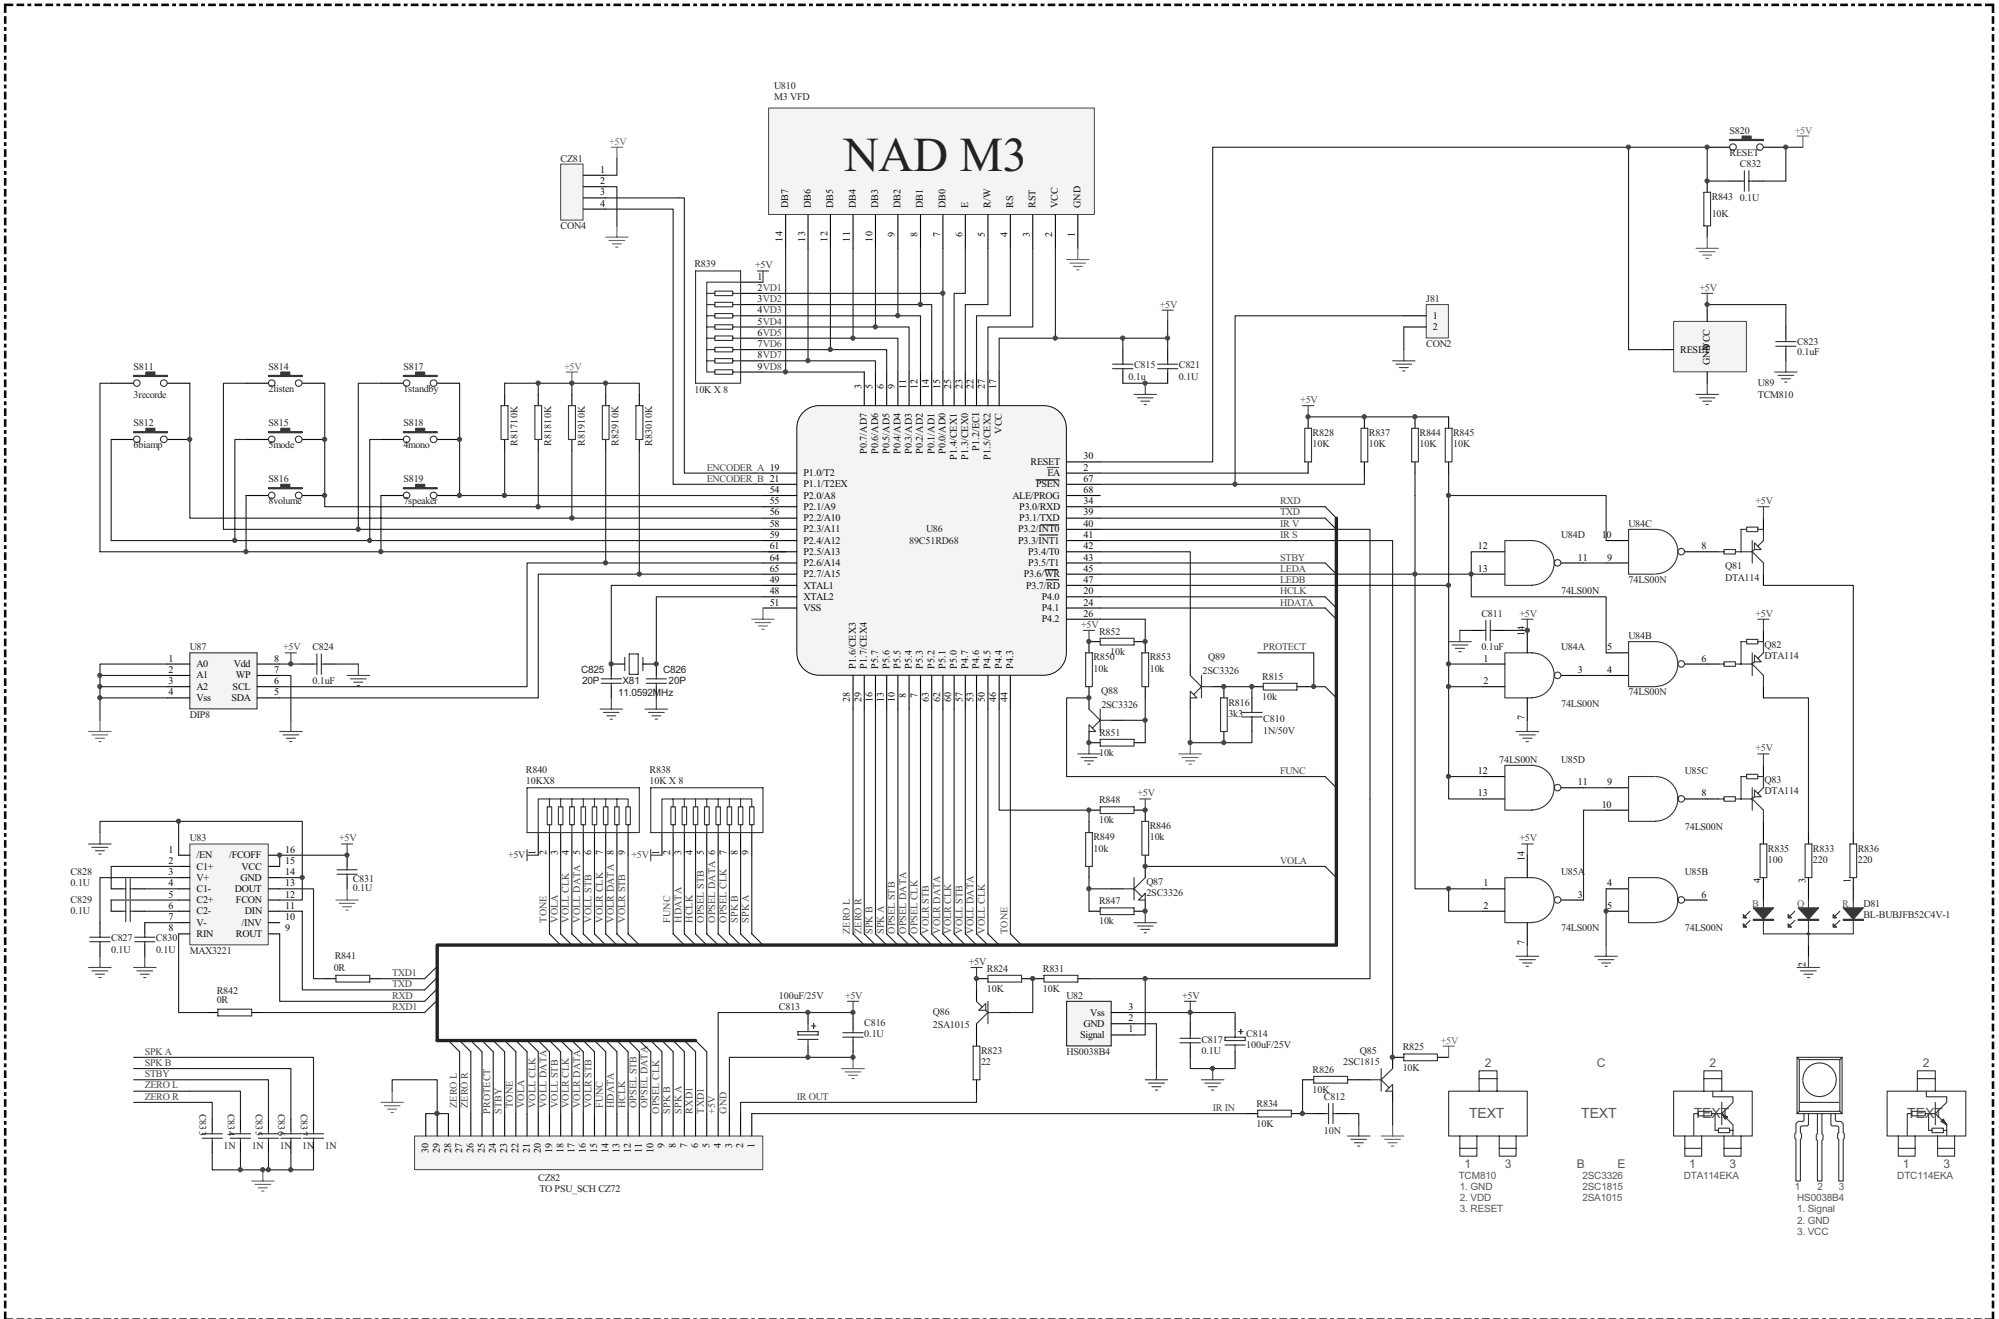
U810
M3 VFD

NAD M3

DB7 DB6 DB5 DB4 DB3 DB2 DB1 DB0 E R/W RS RST VCC GND
14 13 12 11 10 9 8 7 6 5 4 3 2 1

CZ81
+5V
1 2 3 4
CON4

R839
+5V
1
2VD1
3VD2
4VD3
5VD4
6VD5
7VD6
8VD7
9VD8
10K X 8

S820
RESET
+5V
C832
0.1U
R843
10K

+5V
J81
1
2
CON2

+5V
C815
0.1u
C821
0.1U

+5V
RESET
GND
VCC
C823
0.1uF
U89
TCM810

S811
3recorde
S812
6biamp
S814
2listen
S815
5mode
S816
8volume
S817
1standby
S818
4mono
S819
7speaker

+5V
R817 10K
R818 10K
R819 10K
R829 10K
R830 10K

ENCODER_A
ENCODER_B

U86
89C51RD68

P1.0/T2 19
P1.1/T2EX 21
P2.0/A8 54
P2.1/A9 56
P2.2/A10 58
P2.3/A11 55
P2.4/A12 59
P2.5/A13 61
P2.6/A14 64
P2.7/A15 65
XTAL1 49
XTAL2 48
VSS 51

P0.7/AD7 P0.6/AD6 P0.5/AD5 P0.4/AD4 P0.3/AD3 P0.2/AD2 P0.1/AD1 P0.0/AD0 P1.4/CEX1 P1.3/CEX0 P1.2/ECI P1.5/CEX2 VCC
3 5 7 9 11 12 13 15 25 23 22 27 17

RESET 30
EA 2
PSEN 67
ALE/PROG 68
P3.0/RXD 34
P3.1/TXD 39
P3.2/INT0 40
P3.3/INT1 41
P3.4/T0 42
P3.5/T1 43
P3.6/WR 45
P3.7/RD 47
P4.0 20
P4.1 24
P4.2 26

P1.6/CEX3 P1.7/CEX4 P5.7 P5.6 P5.5 P5.4 P5.3 P5.2 P5.1 P5.0 P4.7 P4.6 P4.5 P4.4 P4.3
28 29 16 10 8 7 63 62 60 57 53 50 46 44

RXD
TXD
IR V
IR S
STBY
LEDA
LEDB
HCLK
HDATA
PROTECT
FUNC
VOLA

+5V
R828 10K
R837 10K
R844 10K
R845 10K

U84D
U84C
12 13 11 9 10 8
74LS00N
+5V
Q81
DTA114

C811
0.1uF
+5V
14
U84A
1 2 3 7
74LS00N
U84B
5 4 6
74LS00N
+5V
Q82
DTA114

74LS00N
U85D
12 13 11
U85C
9 10 8
74LS00N
+5V
Q83
DTA114

+5V
14
U85A
1 2 3 7
74LS00N
U85B
4 5 6
74LS00N

R835 100
R833 220
R836 220
B G R
D81
BL-BUBJFB52C4V-1
2

U87
1 A0 Vdd 8
2 A1 WP 7
3 A2 SCL 6
4 Vss SDA 5
DIP8
+5V
C824
0.1uF

C825
20P
X81
11.0592MHz
C826
20P

+5V
R852
10k
R850
10k
R853
10k
Q88
2SC3326
R851
10k

Q89
2SC3326
R815
10k
R816
3k3
C810
1N/50V

R848
10k
+5V
R849
10k
R846
10k
Q87
2SC3326
R847
10k

R840
10KX8
+5V 1 2 3 4 5 6 7 8 9
TONE VOLL CLK VOLL DATA VOLL STB VOLR CLK VOLR DATA VOLR STB

R838
10K X 8
+5V 1 2 3 4 5 6 7 8 9
FUNC HDATA HCLK OPSEL STB OPSEL DATA OPSEL CLK SPK B SPK A

ZERO L ZERO R SPK B SPK A OPSEL STB OPSEL DATA OPSEL CLK VOLR STB VOLR DATA VOLR CLK VOLL STB VOLL DATA VOLL CLK TONE

U83
1 /EN /FCOFF 16
2 C1+ VCC 15
3 V+ GND 14
4 C1- DOUT 13
5 C2+ FCON 12
6 C2- DIN 11
7 V- /INV 10
8 RIN ROUT 9
MAX3221
C828
0.1U
C829
0.1U
C827
0.1U
C830
0.1U
+5V
C831
0.1U

R841
0R
R842
0R
TXD1
TXD
RXD
RXD1

SPK A
SPK B
STBY
ZERO L
ZERO R
C833 1N
C834 1N
C835 1N
C836 1N
C837 1N

100uF/25V
C813
+5V
C816
0.1U

+5V
R824
10K
R831
10K
Q86
2SA1015
R823
22

U82
Vss 3
GND 2
Signal 1
HS0038B4
+5V
C817
0.1U
C814
100uF/25V

IR OUT
IR IN

Q85
2SC1815
R825
10K
+5V
R826
10K
R834
10K
C812
10N

ZERO L ZERO R PROTECT STBY TONE VOLL CLK VOLL DATA VOLL STB VOLR CLK VOLR DATA VOLR STB FUNC HCLK HDATA OPSEL STB OPSEL DATA OPSEL CLK SPK B SPK A RXD1 TXD1 +5V GND
30 29 28 27 26 25 24 23 22 21 20 19 18 17 16 15 14 13 12 11 10 9 8 7 6 5 4 3 2 1
CZ82
TO PSU_SCH CZ72

2
TEXT
1 3
TCM810
1. GND
2. VDD
3. RESET

C
TEXT
B E
2SC3326
2SC1815
2SA1015

2
TEXT
1 3
DTA114EKA

1 2 3
HS0038B4
1. Signal
2. GND
3. VCC

2
TEXT
1 3
DTC114EKA